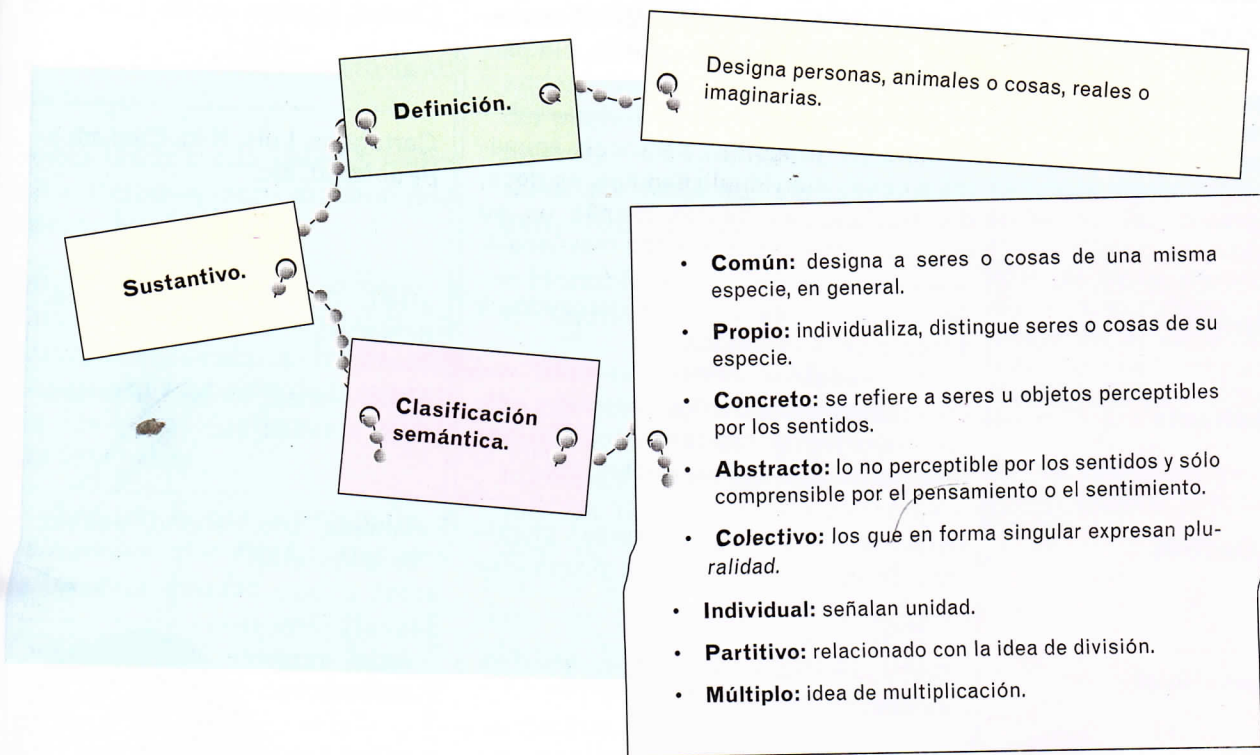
Sustantivo.

Definición.

Designa personas, animales o cosas, reales o imaginarias.

Clasificación semántica.

- **Común:** designa a seres o cosas de una misma especie, en general.
- **Propio:** individualiza, distingue seres o cosas de su especie.
- **Concreto:** se refiere a seres u objetos perceptibles por los sentidos.
- **Abstracto:** lo no perceptible por los sentidos y sólo comprensible por el pensamiento o el sentimiento.
- **Colectivo:** los que en forma singular expresan pluralidad.
- **Individual:** señalan unidad.
- **Partitivo:** relacionado con la idea de división.
- **Múltiplo:** idea de multiplicación.